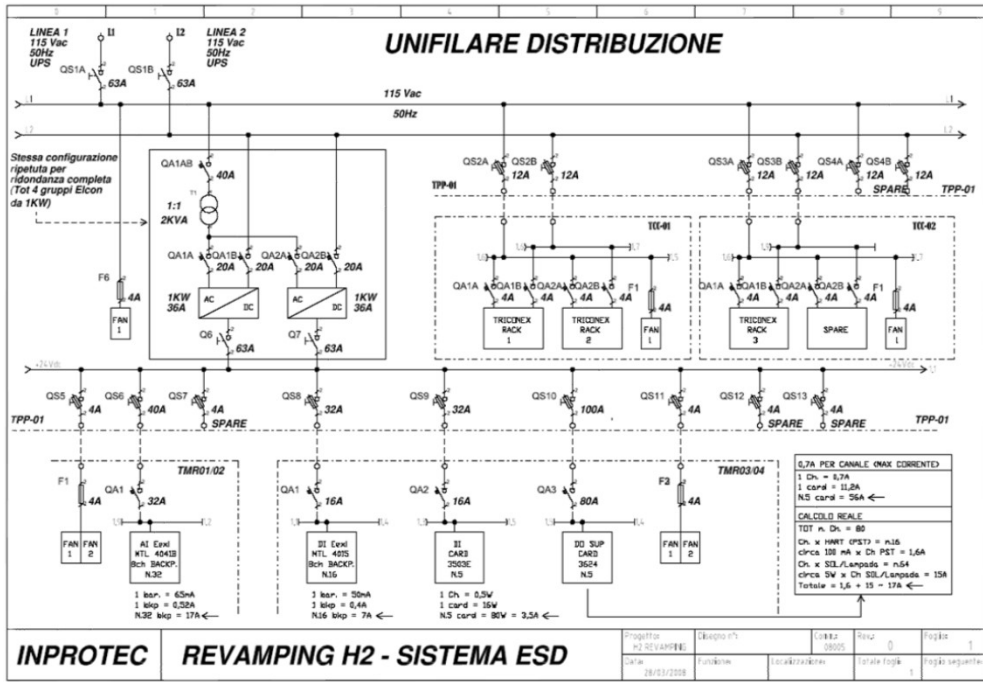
UNIFILARE DISTRIBUZIONE

LINEA 1
115 Vac
50Hz
UPS

LINEA 2
115 Vac
50Hz
UPS

I1
I2
QS1A
63A
QS1B
63A

115 Vac
50Hz
L1
L2

Stessa configurazione ripetuta per ridondanza completa (Tot 4 gruppi Elcon da 1KW)

QA1AB
40A
T1
1:1
2KVA

QA1A
20A
QA1B
20A
QA2A
20A
QA2B
20A

F6
4A
FAN 1

AC
DC
1KW
36A
AC
DC
1KW
36A

Q6
63A
Q7
63A

QS2A
12A
QS2B
12A
QS3A
12A
QS3B
12A
QS4A
12A
QS4B
12A
SPARE
TPP-01
TPP-01

TCC-01
TCC-02

QA1A
4A
QA1B
4A
QA2A
4A
QA2B
4A
F1
4A
TRICONEX RACK 1
TRICONEX RACK 2
FAN 1

QA1A
4A
QA1B
4A
QA2A
4A
QA2B
4A
F1
4A
TRICONEX RACK 3
SPARE
FAN 1

+24Vdc
-24Vdc

QS5
4A
QS6
40A
QS7
4A
SPARE
QS8
32A
QS9
32A
QS10
100A
QS11
4A
QS12
4A
SPARE
QS13
4A
SPARE
TPP-01
TPP-01

TMR01/02
TMR03/04

F1
4A
FAN 1
FAN 2
QA1
32A
AI (exi) MTL 4041B 8ch BACKP. N.32

1 bar. = 65mA
1 bkp = 0,52A
N.32 bkp = 17A

QA1
16A
DI (exi) MTL 4015 8ch BACKP. N.16

1 bar. = 50mA
1 bkp = 0,4A
N.16 bkp = 7A

QA2
16A
DI CARD 3503E N.5

1 Ch. = 0,5W
1 card = 16W
N.5 card = 80W = 3,5A

QA3
80A
DO SUP CARD 3624 N.5

F3
4A
FAN 1
FAN 2

0,7A PER CANALE (MAX CORRENTE)
1 Ch. = 0,7A
1 card = 11,2A
N.5 card = 56A

CALCOLO REALE
TOT n. Ch. = 80
Ch. x HART (PST) = n.16
circa 100 mA x Ch PST = 1,6A
Ch. x SOL/Lampada = n.64
circa 5W x Ch SOL/Lampada = 15A
Totale = 1,6 + 15 = 17A

INPROTEC
REVAMPING H2 - SISTEMA ESD

| Progetto: H2 REVAMPING | Disegno n° | Comm. 08005 | Rev. 0 | Foglio 1 |
|---|---|---|---|---|
| Data 28/03/2008 | Funzione | Localizzazione | Totale fogli 1 | Foglio seguente |